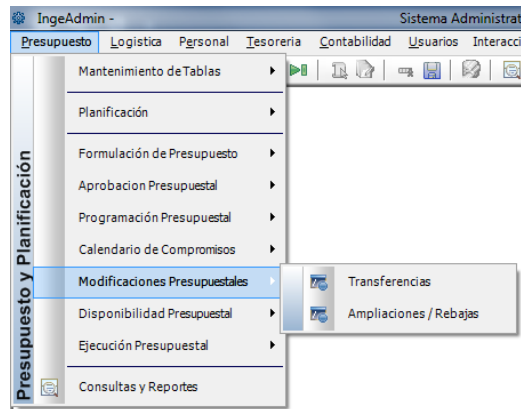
IngeAdmin - Sistema Administrat

Presupuesto Logistica Personal Tesoreria Contabilidad Usuarios Interacci

Presupuesto y Planificación

Mantenimiento de Tablas
Planificación
Formulación de Presupuesto
Aprobacion Presupuestal
Programación Presupuestal
Calendario de Compromisos
Modificaciones Presupuestales
Disponibilidad Presupuestal
Ejecución Presupuestal
Consultas y Reportes

Transferencias
Ampliaciones / Rebajas